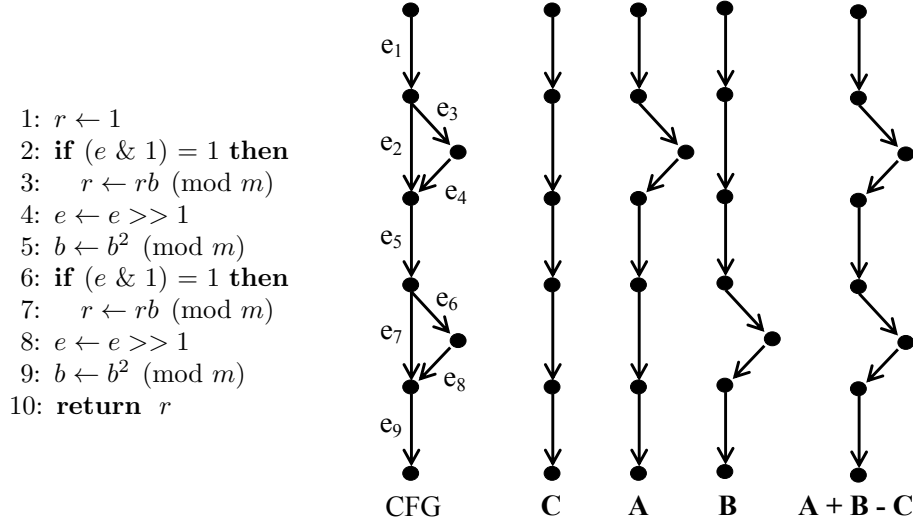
1: $r \leftarrow 1$
2: **if** $(e \,\&\, 1) = 1$ **then**
3: $r \leftarrow rb \pmod{m}$
4: $e \leftarrow e >> 1$
5: $b \leftarrow b^2 \pmod{m}$
6: **if** $(e \,\&\, 1) = 1$ **then**
7: $r \leftarrow rb \pmod{m}$
8: $e \leftarrow e >> 1$
9: $b \leftarrow b^2 \pmod{m}$
10: **return** $r$

$e_1$
$e_3$
$e_2$
$e_4$
$e_5$
$e_6$
$e_7$
$e_8$
$e_9$

CFG C A B A + B - C